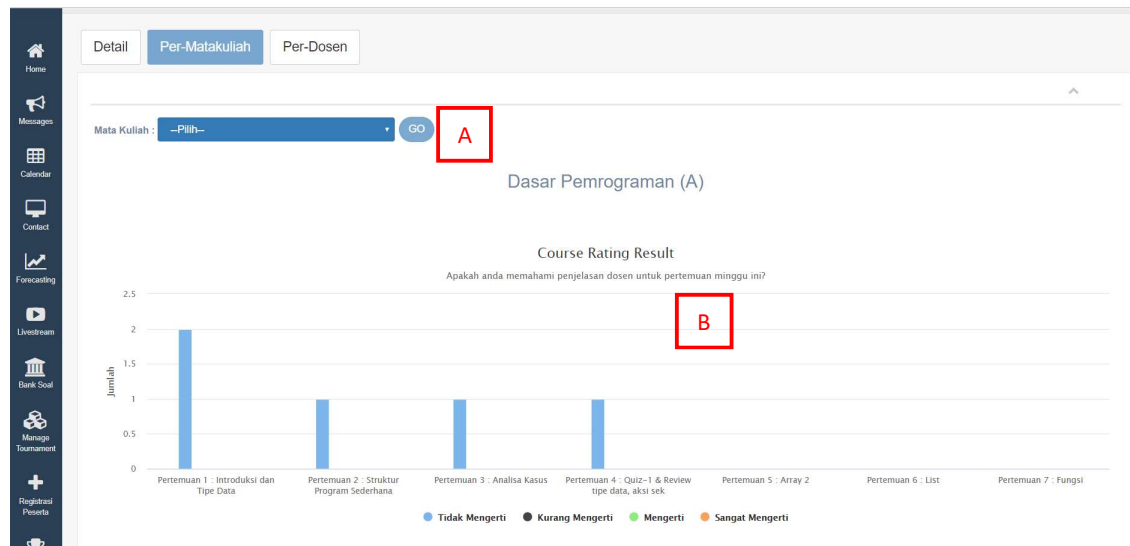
Home
Messages
Calendar
Contact
Forecasting
Livestream
Bank Soal
Manage Tournament
Registrasi Peserta

Detail
Per-Matakuliah
Per-Dosen

Mata Kuliah : --Pilih--
GO
A

Dasar Pemrograman (A)

Course Rating Result
Apakah anda memahami penjelasan dosen untuk pertemuan minggu ini?

B

Jumlah
2.5
2
1.5
1
0.5
0

Pertemuan 1 : Introduksi dan Tipe Data
Pertemuan 2 : Struktur Program Sederhana
Pertemuan 3 : Analisa Kasus
Pertemuan 4 : Quiz-1 & Review tipe data, aksi sek
Pertemuan 5 : Array 2
Pertemuan 6 : List
Pertemuan 7 : Fungsi

Tidak Mengerti
Kurang Mengerti
Mengerti
Sangat Mengerti